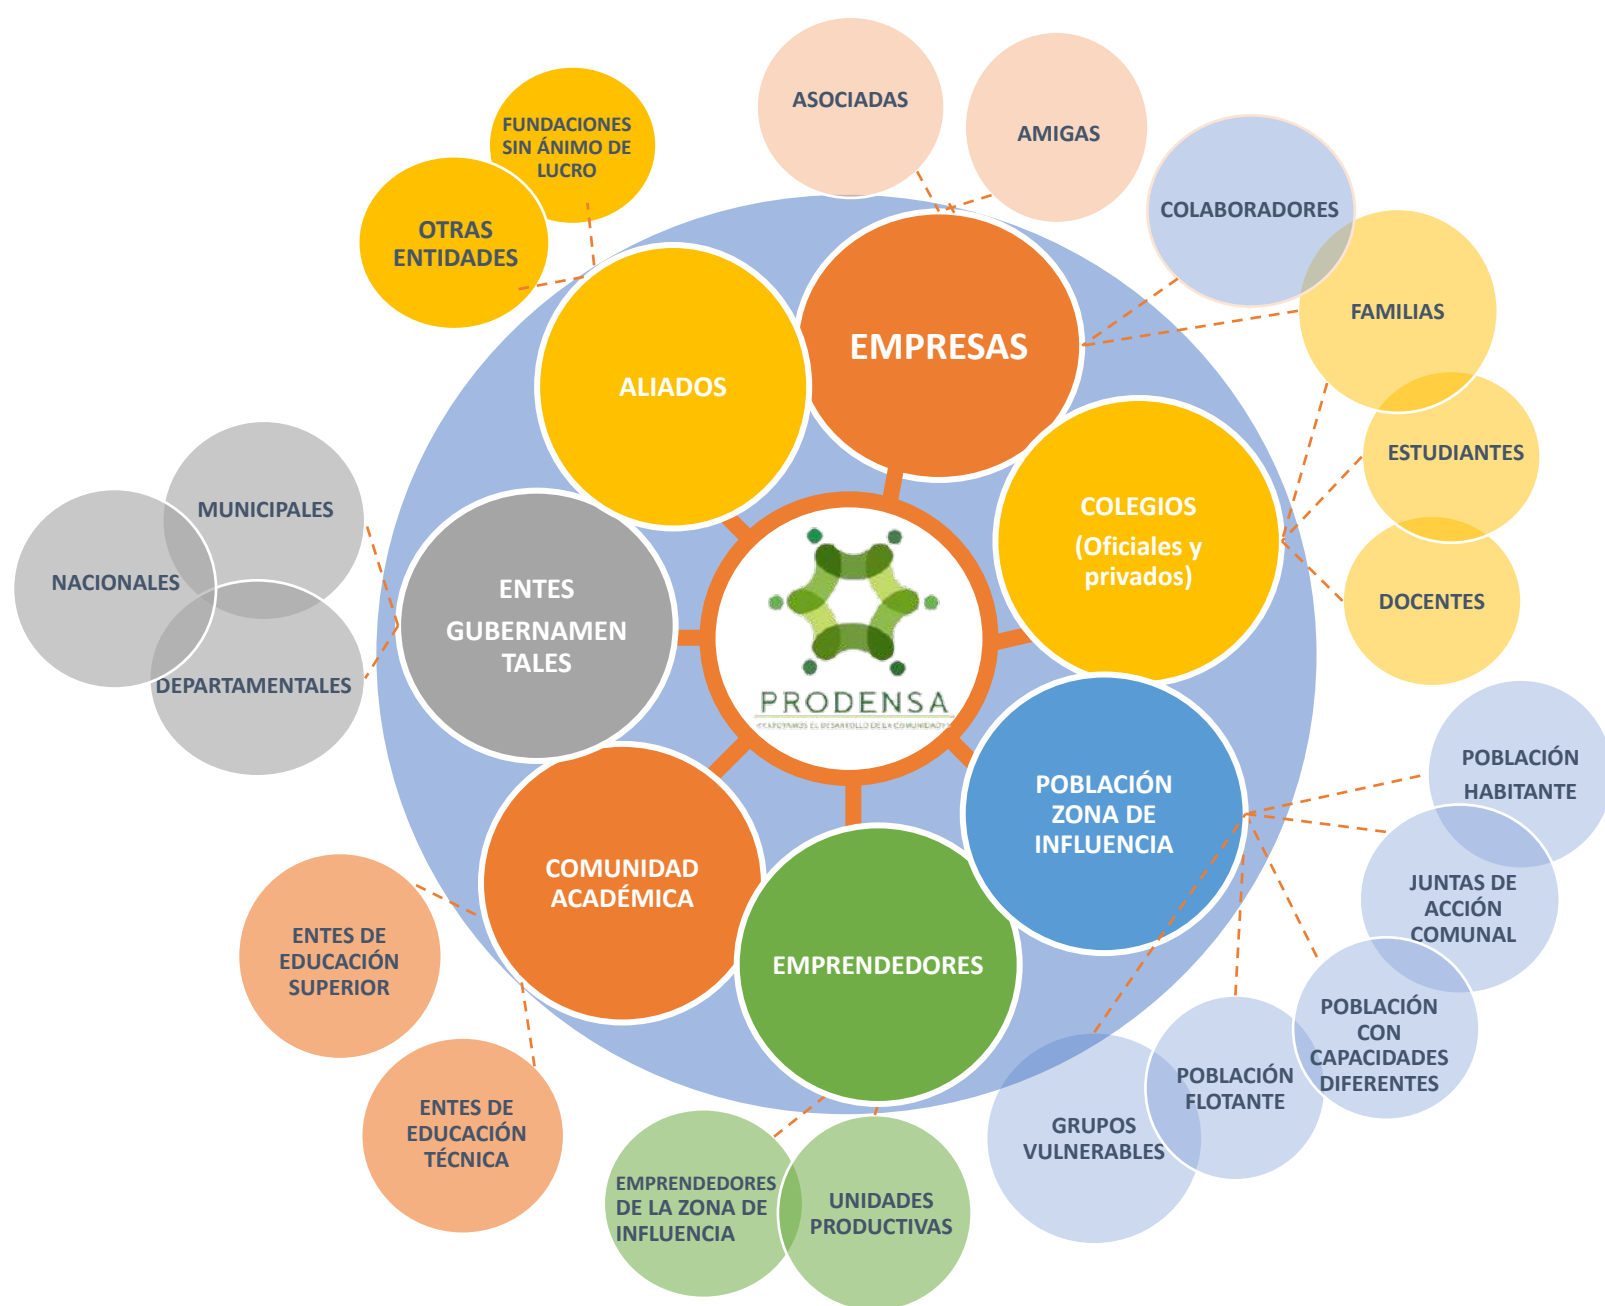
FUNDACIONES SIN ÁNIMO DE LUCRO

OTRAS ENTIDADES

ASOCIADAS

AMIGAS

COLABORADORES

FAMILIAS

ESTUDIANTES

DOCENTES

ALIADOS

EMPRESAS

COLEGIOS (Oficiales y privados)

MUNICIPALES

NACIONALES

DEPARTAMENTALES

ENTES GUBERNAMEN TALES

PRODENSA

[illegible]

POBLACIÓN ZONA DE INFLUENCIA

POBLACIÓN HABITANTE

JUNTAS DE ACCIÓN COMUNAL

POBLACIÓN CON CAPACIDADES DIFERENTES

POBLACIÓN FLOTANTE

GRUPOS VULNERABLES

COMUNIDAD ACADÉMICA

EMPRENDEDORES

ENTES DE EDUCACIÓN SUPERIOR

ENTES DE EDUCACIÓN TÉCNICA

EMPRENDEDORES DE LA ZONA DE INFLUENCIA

UNIDADES PRODUCTIVAS